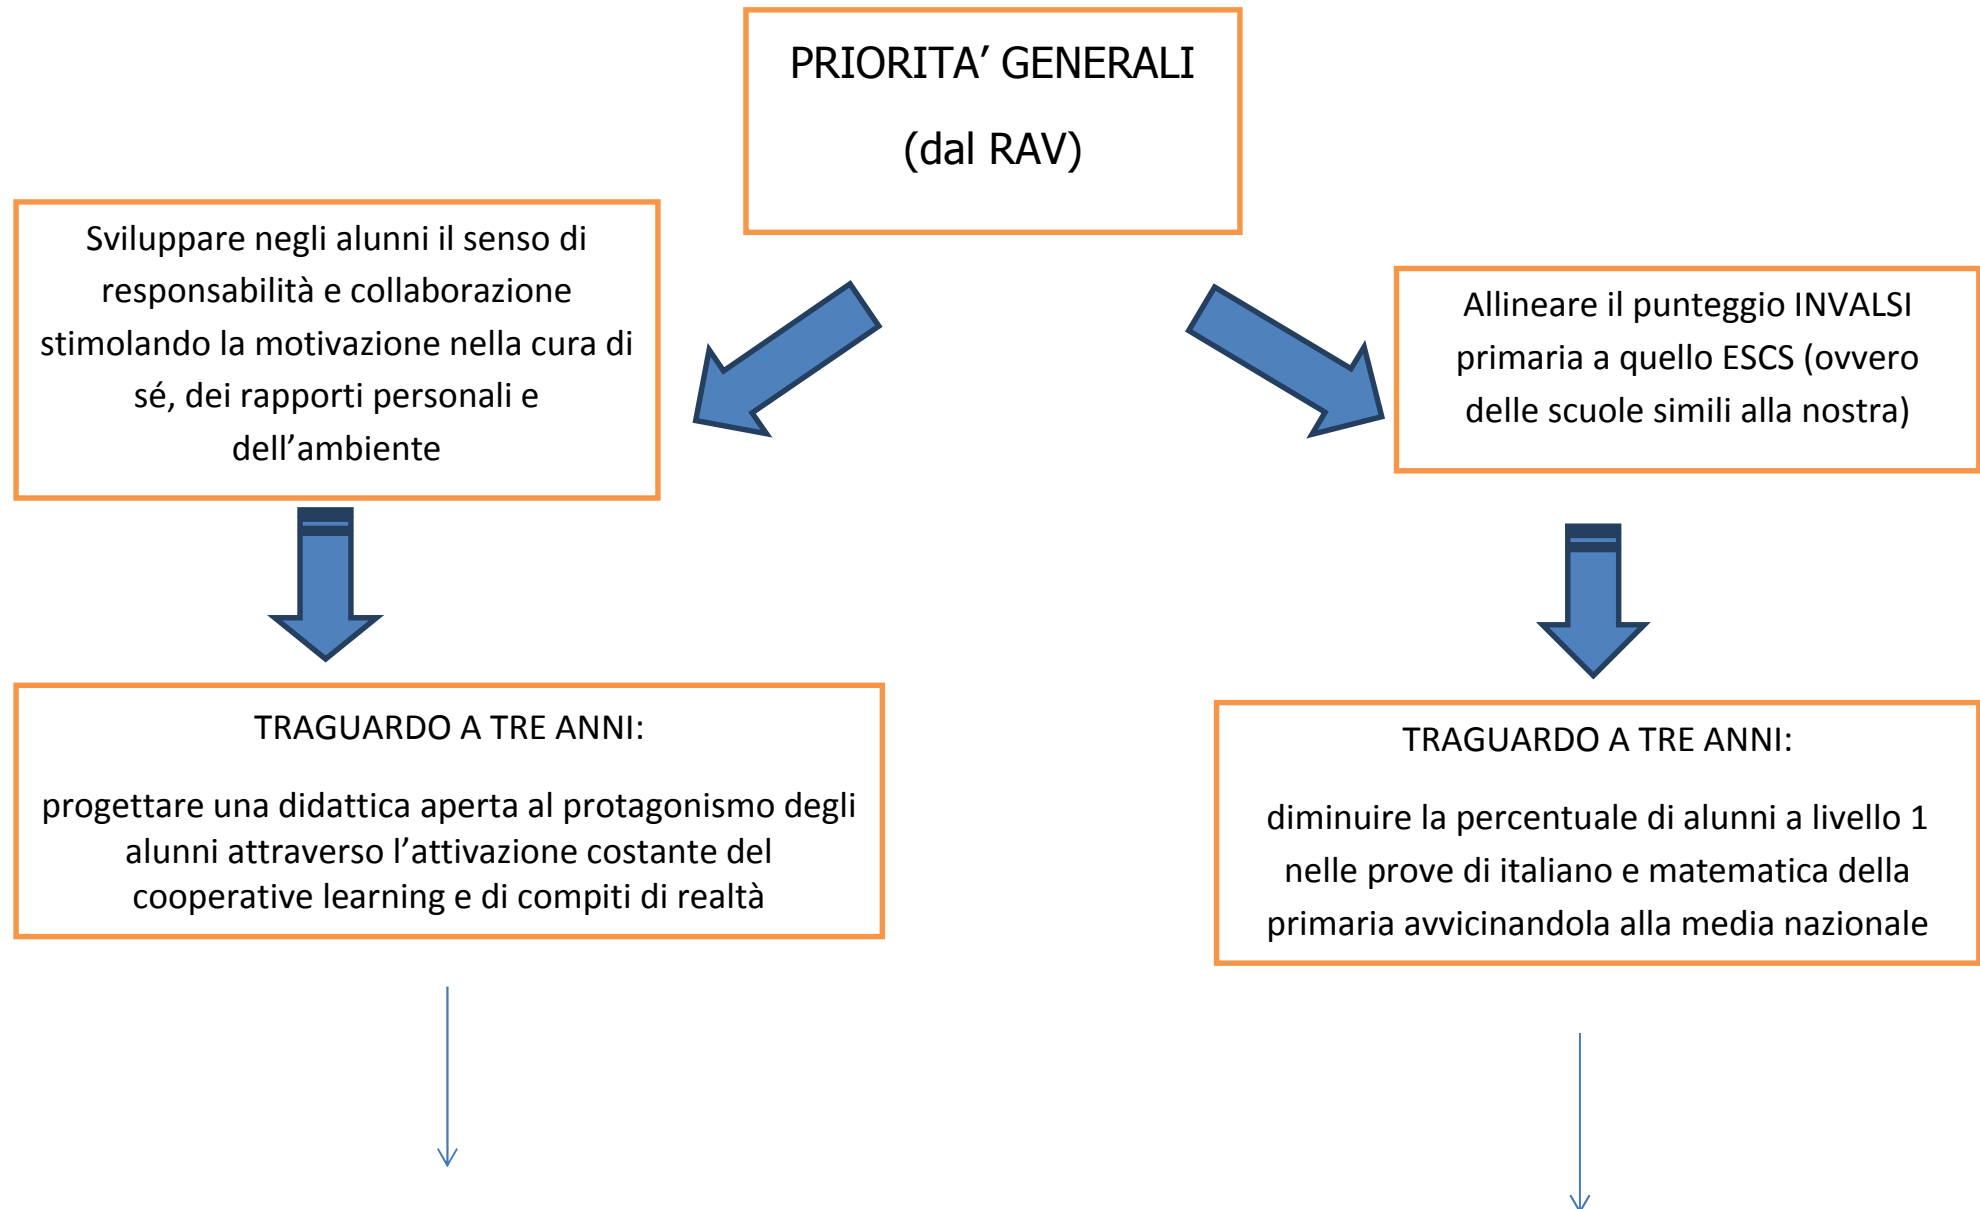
PRIORITA’ GENERALI

(dal RAV)

Sviluppare negli alunni il senso di responsabilità e collaborazione stimolando la motivazione nella cura di sé, dei rapporti personali e dell’ambiente

Allineare il punteggio INVALSI primaria a quello ESCS (ovvero delle scuole simili alla nostra)

TRAGUARDO A TRE ANNI:

progettare una didattica aperta al protagonismo degli alunni attraverso l’attivazione costante del cooperative learning e di compiti di realtà

TRAGUARDO A TRE ANNI:

diminuire la percentuale di alunni a livello 1 nelle prove di italiano e matematica della primaria avvicinandola alla media nazionale